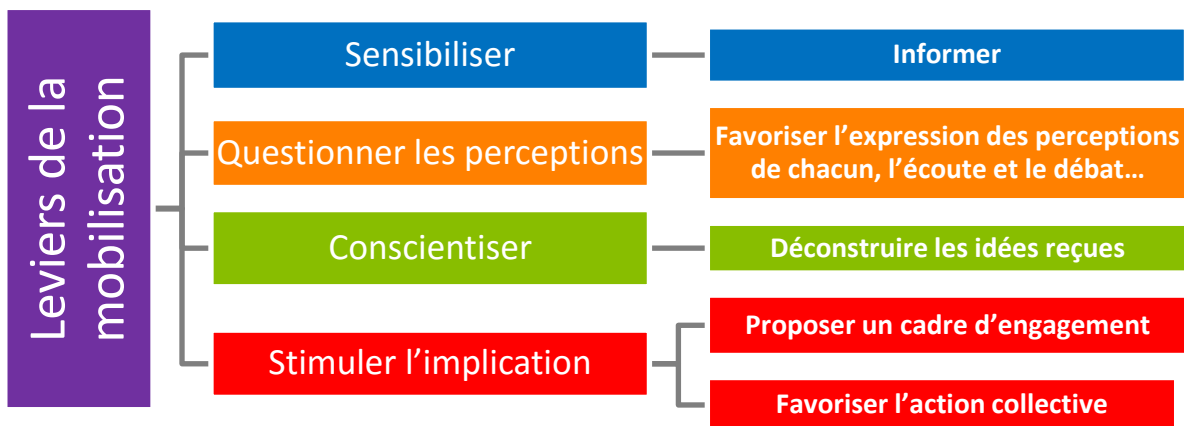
Leviers de la mobilisation

Sensibiliser

Informer

Questionner les perceptions

Favoriser l’expression des perceptions de chacun, l’écoute et le débat…

Conscientiser

Déconstruire les idées reçues

Stimuler l’implication

Proposer un cadre d’engagement

Favoriser l’action collective